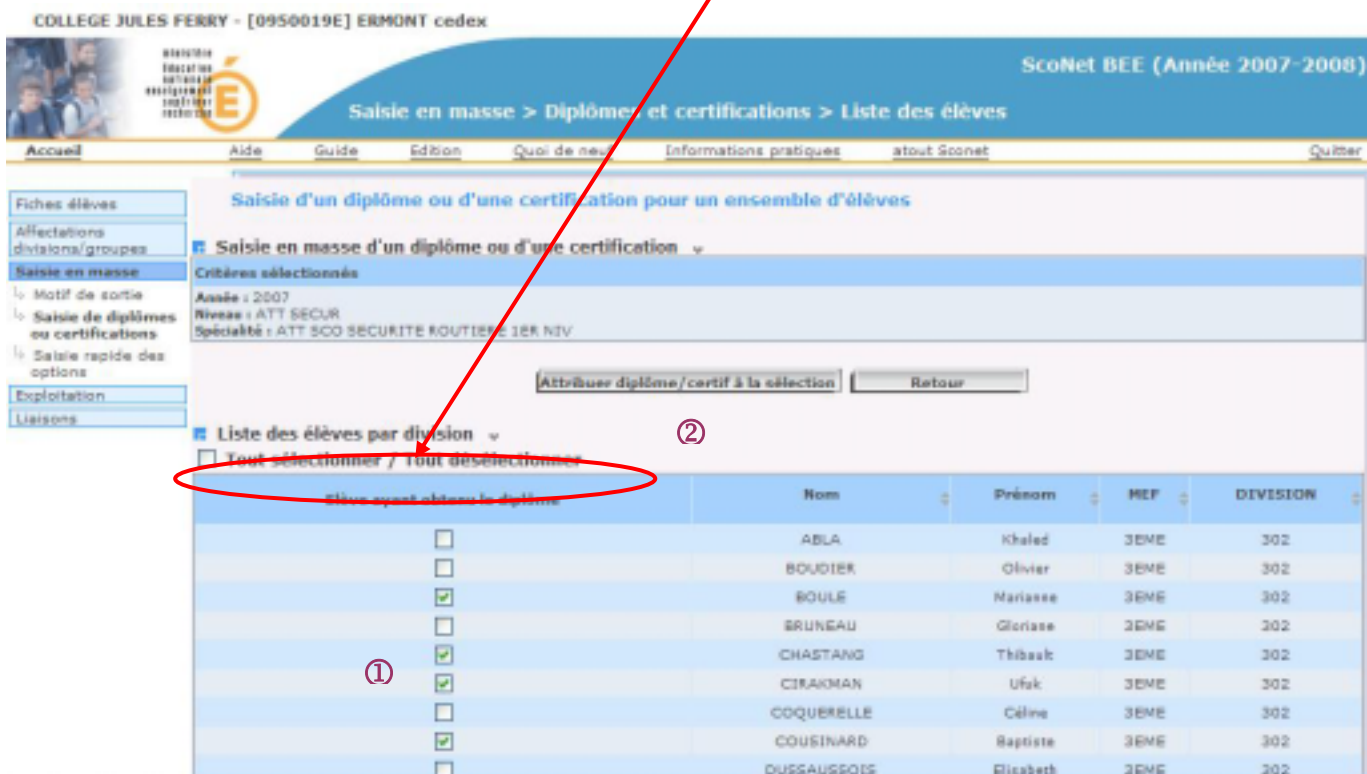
COLLEGE JULES FERRY - [0950019E] ERMONT cedex

ministère éducation nationale enseignement supérieur recherche

ScoNet BEE (Année 2007-2008)

Saisie en masse > Diplômes et certifications > Liste des élèves

Accueil Aide Guide Edition Quoi de neuf Informations pratiques atout Sconet Quitter

Fiches élèves
Affectations divisions/groupes
Saisie en masse
Motif de sortie
Saisie de diplômes ou certifications
Saisie rapide des options
Exploitation
Liaisons

Saisie d'un diplôme ou d'une certification pour un ensemble d'élèves

Saisie en masse d'un diplôme ou d'une certification

Critères sélectionnés
Année : 2007
Niveau : ATT SECUR
Spécialité : ATT SCO SECURITE ROUTIERE 1ER NIV

Attribuer diplôme/certif à la sélection Retour

Liste des élèves par division

②

Tout sélectionner / Tout désélectionner

| Elève ayant obtenu le diplôme | Nom | Prénom | MEF | DIVISION |
|---|---|---|---|---|
| ☐ | ABLA | Khaled | 3EME | 302 |
| ☐ | BOUDIER | Olivier | 3EME | 302 |
| ☑ | BOULE | Marianne | 3EME | 302 |
| ☐ | BRUNEAU | Gloriane | 3EME | 302 |
| ☑ | CHASTANG | Thibault | 3EME | 302 |
| ☑ | CIRAKMAN | Ufuk | 3EME | 302 |
| ☐ | COQUERELLE | Céline | 3EME | 302 |
| ☑ | COUSINARD | Baptiste | 3EME | 302 |
| ☐ | DUSSAUSSOIS | Elisabeth | 3EME | 302 |

①